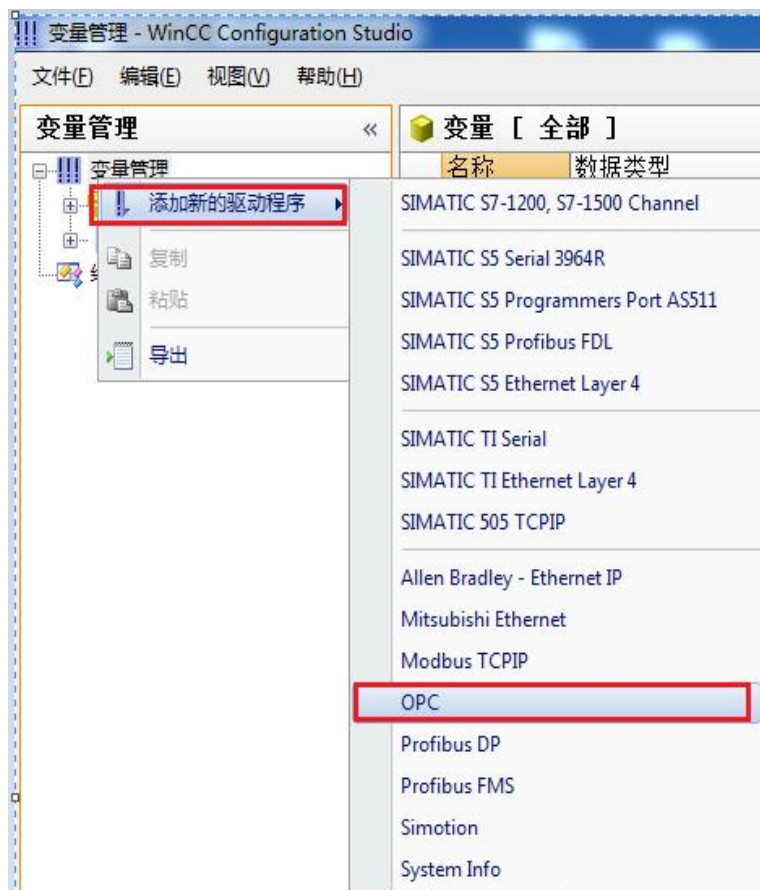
变量管理 - WinCC Configuration Studio

文件(F) 编辑(E) 视图(V) 帮助(H)

变量管理 «

变量管理

添加新的驱动程序

复制

粘贴

导出

变量 [ 全部 ]

名称 数据类型

SIMATIC S7-1200, S7-1500 Channel

SIMATIC S5 Serial 3964R

SIMATIC S5 Programmers Port AS511

SIMATIC S5 Profibus FDL

SIMATIC S5 Ethernet Layer 4

SIMATIC TI Serial

SIMATIC TI Ethernet Layer 4

SIMATIC 505 TCPIP

Allen Bradley - Ethernet IP

Mitsubishi Ethernet

Modbus TCPIP

OPC

Profibus DP

Profibus FMS

Simotion

System Info